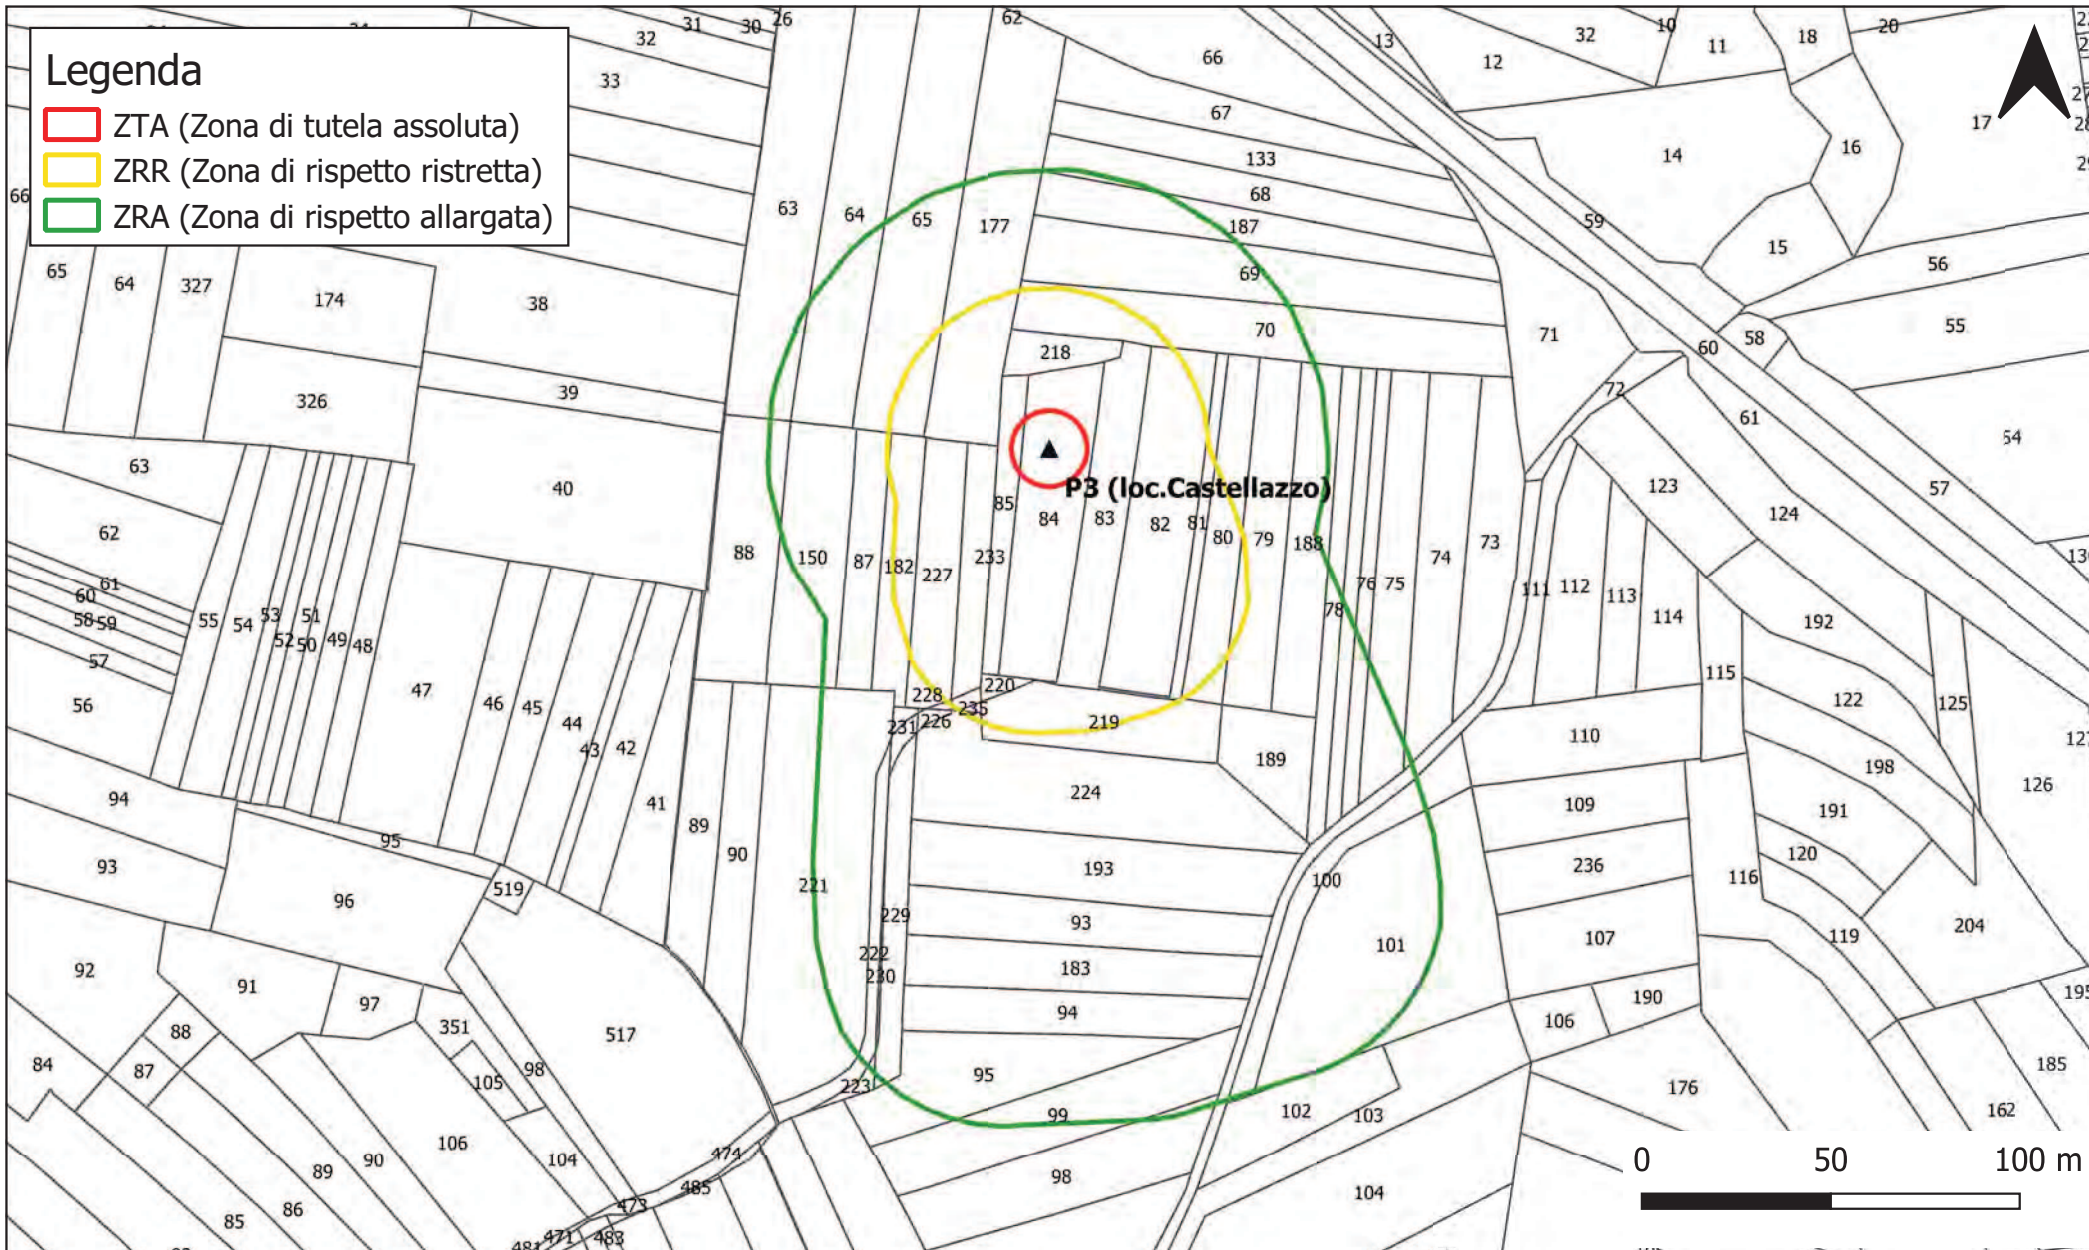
Legenda
ZTA (Zona di tutela assoluta)
ZRR (Zona di rispetto ristretta)
ZRA (Zona di rispetto allargata)

P3 (loc.Castellazzo)

32 31 30 26 62 66 12 13 32 10 11 18 20 33 67 133 68 187 69 70 14 16 17 15 56 59 55 58 60 71 72 61 54 57 63 64 65 177 218 66 65 64 327 174 38 326 39 63 40 62 60 61 58 59 57 56 55 54 53 52 51 50 49 48 47 46 45 44 43 42 41 88 150 87 182 227 233 85 84 83 82 81 80 79 188 76 75 78 74 73 111 112 113 114 123 124 192 122 125 115 110 109 236 107 106 190 176 162 185 195 204 119 120 116 191 198 126 127 130 228 220 231 226 235 219 189 224 193 93 183 94 95 99 102 103 104 98 101 100 221 229 222 230 223 89 90 94 93 95 96 519 517 92 91 97 351 98 105 88 87 84 106 104 90 89 86 85 474 485 473 471 483 481

0 50 100 m